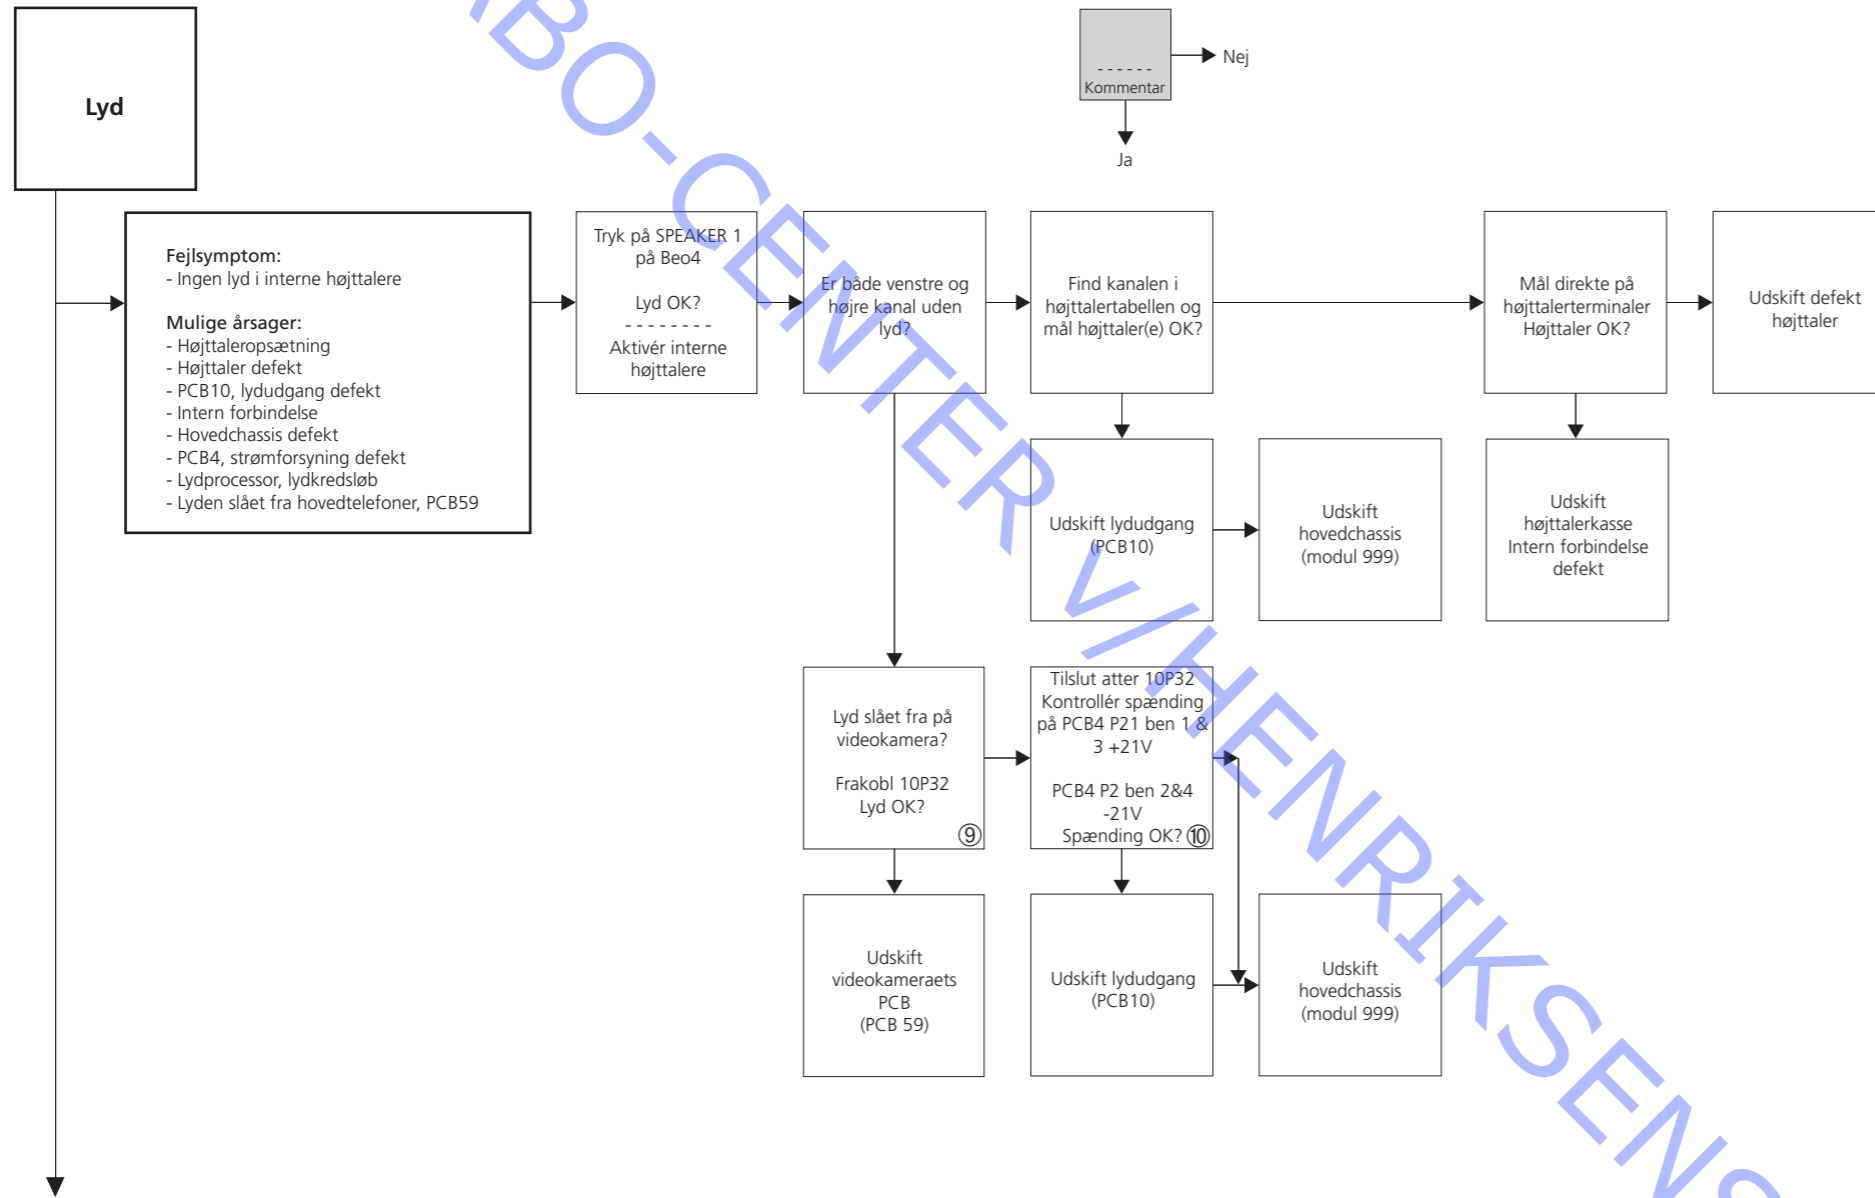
Lyd

------
Kommentar
Nej
Ja

Fejlsymptom:
- Ingen lyd i interne højttalere

Mulige årsager:
- Højttaleropsætning
- Højttaler defekt
- PCB10, lydudgang defekt
- Intern forbindelse
- Hovedchassis defekt
- PCB4, strømforsyning defekt
- Lydprocessor, lydkredsløb
- Lyden slået fra hovedtelefoner, PCB59

Tryk på SPEAKER 1 på Beo4

Lyd OK?
--------
Aktivér interne højttalere

Er både venstre og højre kanal uden lyd?

Find kanalen i højttalertabellen og mål højttaler(e) OK?

Mål direkte på højttalerterminaler Højttaler OK?

Udskift defekt højttaler

Udskift lydudgang (PCB10)

Udskift hovedchassis (modul 999)

Udskift højttalerkasse Intern forbindelse defekt

Lyd slået fra på videokamera?

Frakobl 10P32
Lyd OK? ⑨

Tilslut atter 10P32
Kontrollér spænding på PCB4 P21 ben 1 & 3 +21V

PCB4 P2 ben 2&4 -21V
Spænding OK? ⑩

Udskift videokameraets PCB (PCB 59)

Udskift lydudgang (PCB10)

Udskift hovedchassis (modul 999)

BO-CENTER VIHENRIKSEN